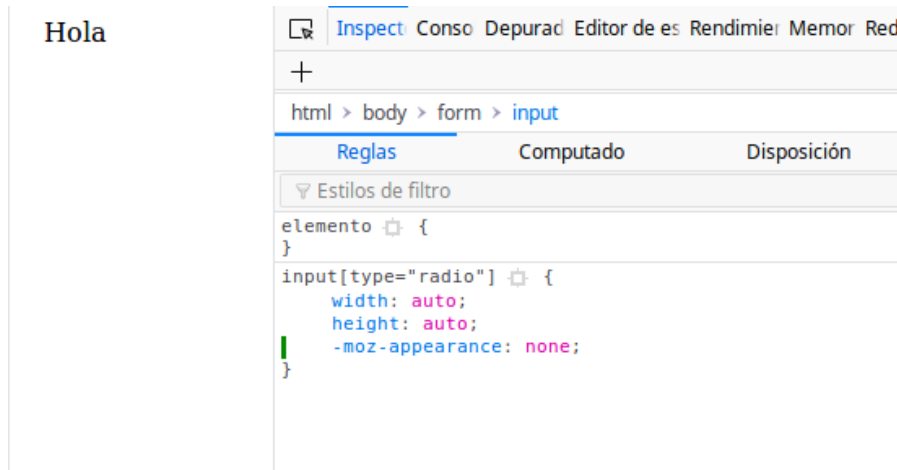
Hola

Inspect Conso Depurad Editor de es Rendimier Memor Red

+

html > body > form > input

Reglas Computado Disposición

Estilos de filtro

elemento {
}

input[type="radio"] {
width: auto;
height: auto;
-moz-appearance: none;
}